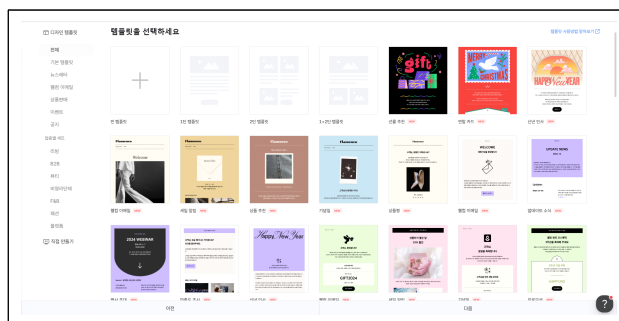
디자인 템플릿
전체
기본 템플릿
뉴스레터
웰컴 이메일
상품판매
이벤트
공지
프로모션
초청
축하
복지
비영리단체
대금
재난
블랙프

직접 만들기

템플릿을 선택하세요
템플릿 사용방법 알아보기

빈 템플릿
1단 템플릿
2단 템플릿
1+2단 템플릿
선물 추천 NEW
연말 카드 NEW
신년 인사 NEW

Florence
Welcome
웰컴 이메일 NEW
Florence
리빙 업템 NEW
Florence
상품 추천 NEW
Florence
기념일 NEW
상품평 NEW
웰컴 이메일 NEW
UPDATE NEWS
업데이트 소식 NEW

2024 WEBINAR
Happy New Year
GIFT2024

이전
다음
?